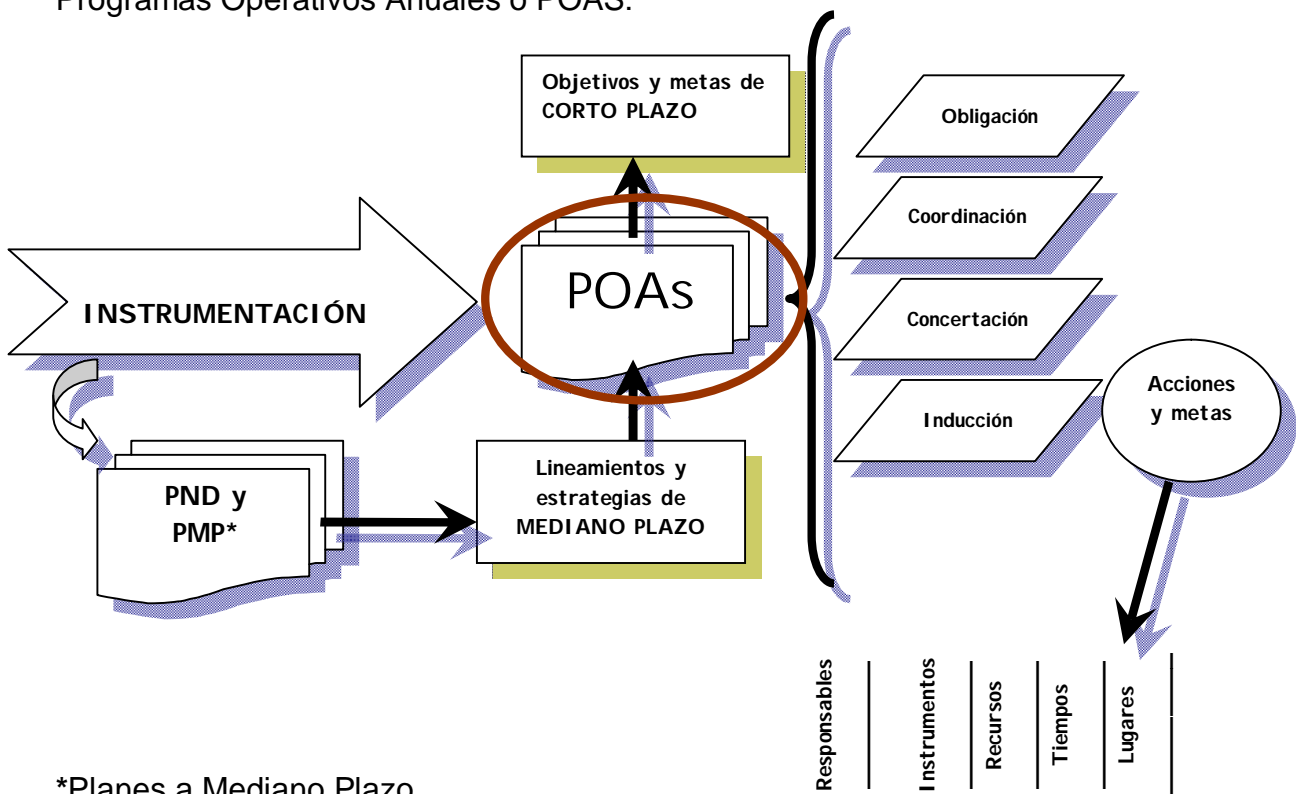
Programas Operativos Anuales o POAS.

Objetivos y metas de CORTO PLAZO

INSTRUMENTACIÓN

POAs

Obligación

Coordinación

Concertación

Inducción

Acciones y metas

PND y PMP*

Lineamientos y estrategias de MEDIANO PLAZO

Responsables

Instrumentos

Recursos

Tiempos

Lugares

*Planes a Mediano Plazo